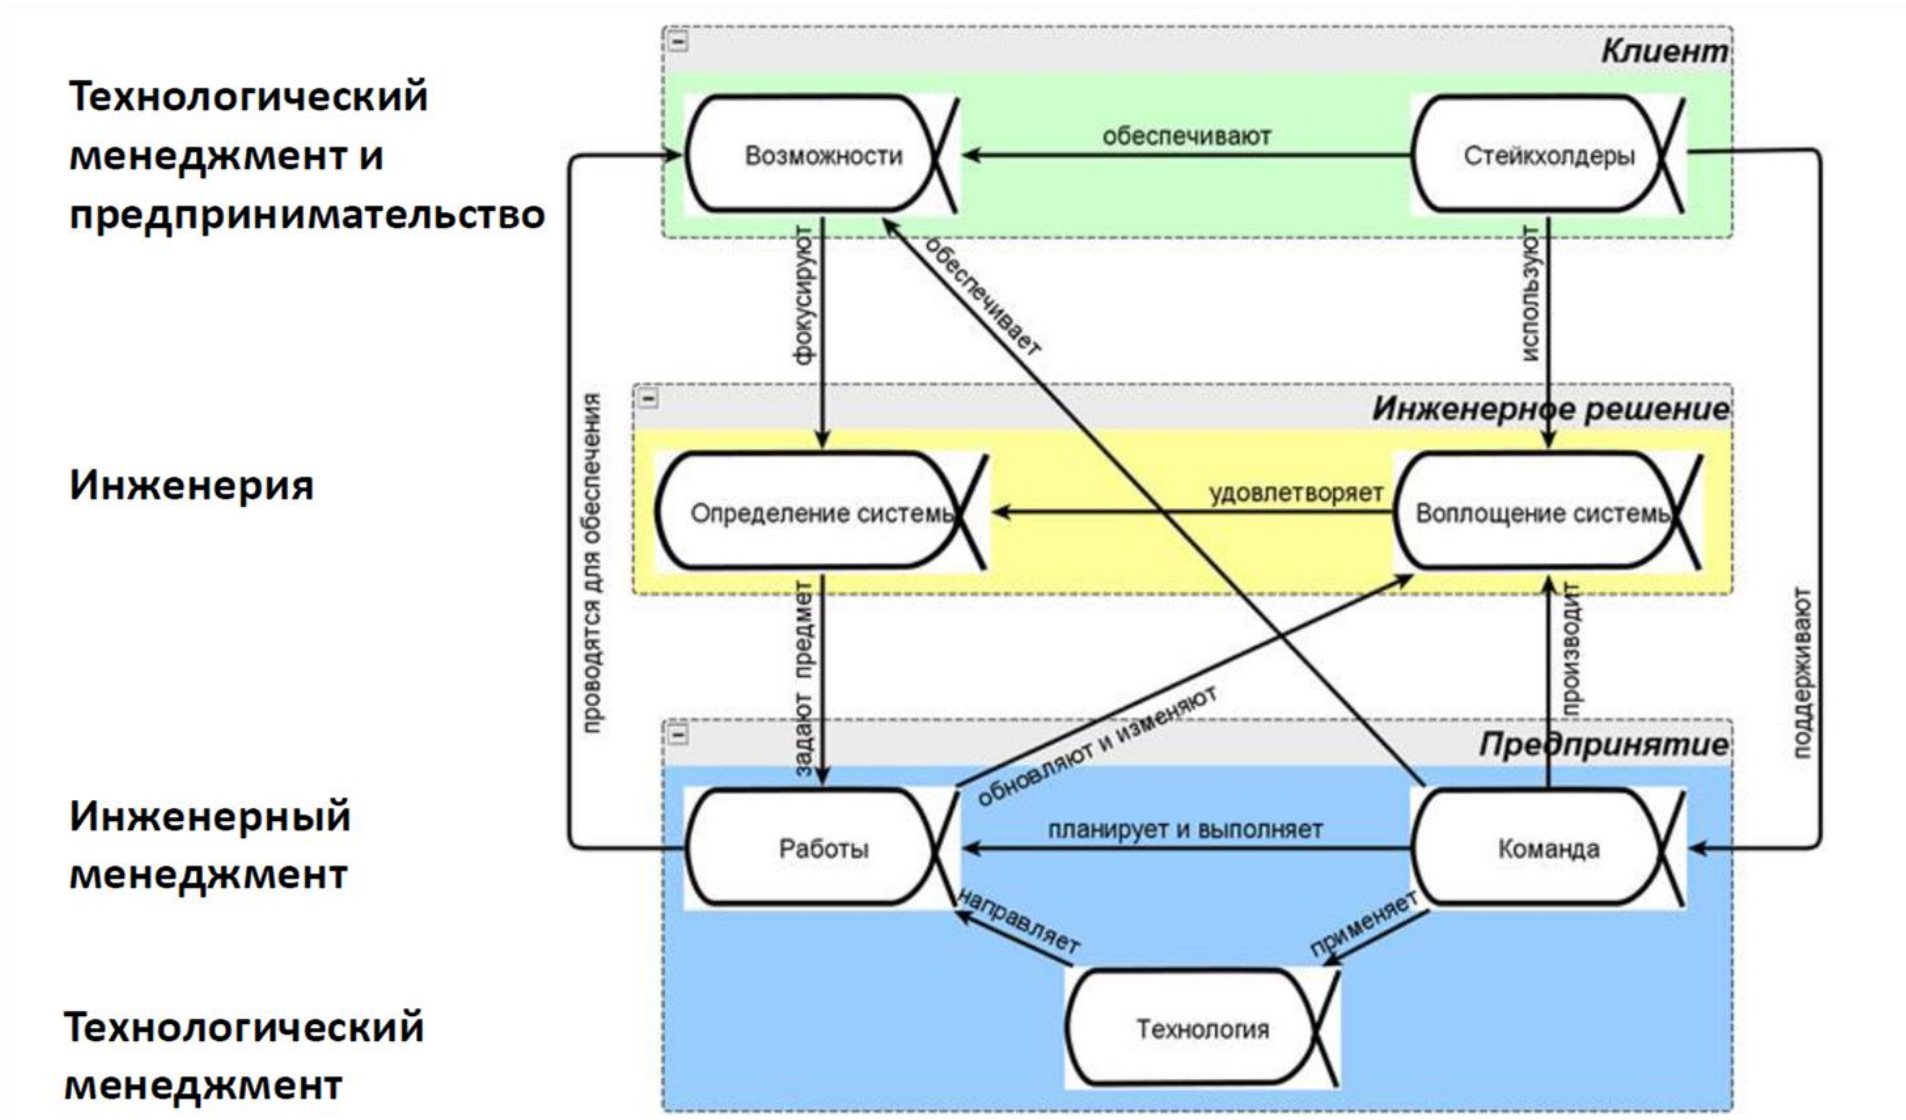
Технологический менеджмент и предпринимательство

Инженерия

Инженерный менеджмент

Технологический менеджмент

Клиент

Возможности

обеспечивают

Стейкхолдеры

фокусируют

обеспечивает

используют

проводятся для обеспечения

Инженерное решение

Определение системы

удовлетворяет

Воплощение системы

задают предмет

обновляют и изменяют

производит

поддерживают

Предпринятие

Работы

планирует и выполняет

Команда

направляет

применяет

Технология